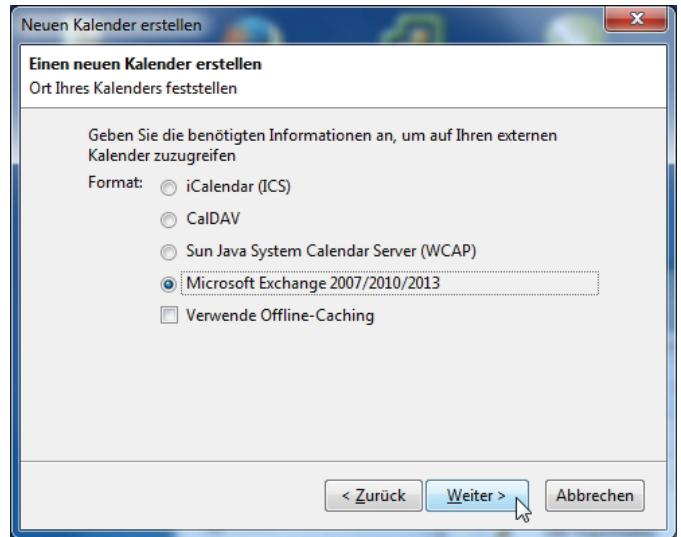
Neuen Kalender erstellen

Einen neuen Kalender erstellen
Ort Ihres Kalenders feststellen

Geben Sie die benötigten Informationen an, um auf Ihren externen Kalender zuzugreifen

Format: iCalendar (ICS)
CalDAV
Sun Java System Calendar Server (WCAP)
Microsoft Exchange 2007/2010/2013
Verwende Offline-Caching

< Zurück
Weiter >
Abbrechen